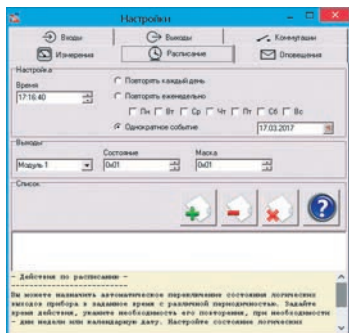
Настройки

Входы
Коммутация
Измерения
Расписание
Оповещения

Настройка
Время
17:16:40
Повторять каждый день
Повторять еженедельно
Пн Вт Ср Чт Пт Сб Вс
Однократное событие
17.03.2017

Выходы
Модуль 1
Состояние
0x01
Маска
0x01

Список

- Действия по расписанию -

Вы можете назначить автоматическое переключение состояния логических выходов прибора в заданное время с различной периодичностью. Задайте время действия, укажите необходимость его повторения, при необходимости - дни недели или календарную дату. Настройте состояние логических